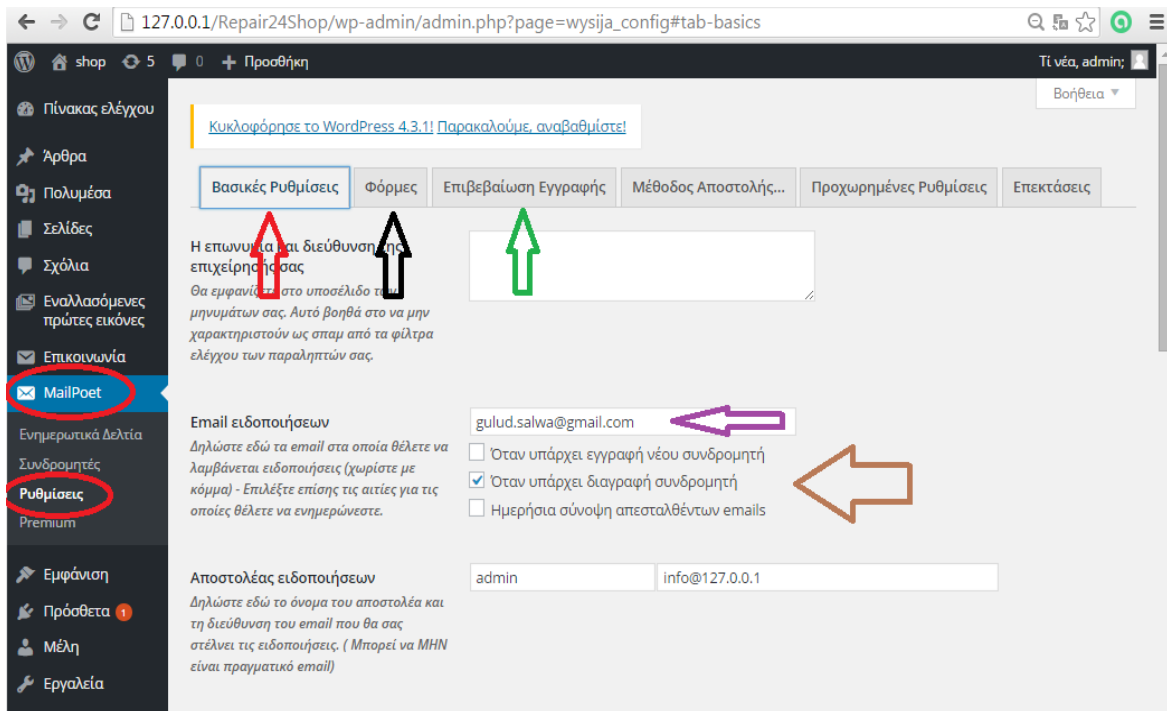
127.0.0.1/Repair24Shop/wp-admin/admin.php?page=wysija_config#tab-basics

shop 5 0 Προσθήκη

Τι νέα, admin;

Βοήθεια

Πίνακας ελέγχου
Άρθρα
Πολυμέσα
Σελίδες
Σχόλια
Εναλλασσόμενες πρώτες εικόνες
Επικοινωνία
MailPoet
Ενημερωτικά Δελτία
Συνδρομητές
Ρυθμίσεις
Premium
Εμφάνιση
Πρόσθετα 1
Μέλη
Εργαλεία

Κυκλοφόρησε το WordPress 4.3.1! Παρακαλούμε, αναβαθμίστε!

| Βασικές Ρυθμίσεις | Φόρμες | Επιβεβαίωση Εγγραφής | Μέθοδος Αποστολής... | Προχωρημένες Ρυθμίσεις | Επεκτάσεις |
|---|---|---|---|---|---|

Η επωνυ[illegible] και διεύθυνση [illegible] επιχείρη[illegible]σας
Θα εμφανί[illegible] στο υποσέλιδο τ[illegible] μηνυμάτων σας. Αυτό βοηθά στο να μην χαρακτηριστούν ως σπαμ από τα φίλτρα ελέγχου των παραληπτών σας.

Email ειδοποιήσεων
Δηλώστε εδώ τα email στα οποία θέλετε να λαμβάνεται ειδοποιήσεις (χωρίστε με κόμμα) - Επιλέξτε επίσης τις αιτίες για τις οποίες θέλετε να ενημερώνεστε.
gulud.salwa@gmail.com
Όταν υπάρχει εγγραφή νέου συνδρομητή
Όταν υπάρχει διαγραφή συνδρομητή
Ημερήσια σύνοψη απεσταλθέντων emails

Αποστολέας ειδοποιήσεων
Δηλώστε εδώ το όνομα του αποστολέα και τη διεύθυνση του email που θα σας στέλνει τις ειδοποιήσεις. ( Μπορεί να ΜΗΝ είναι πραγματικό email)
admin
info@127.0.0.1